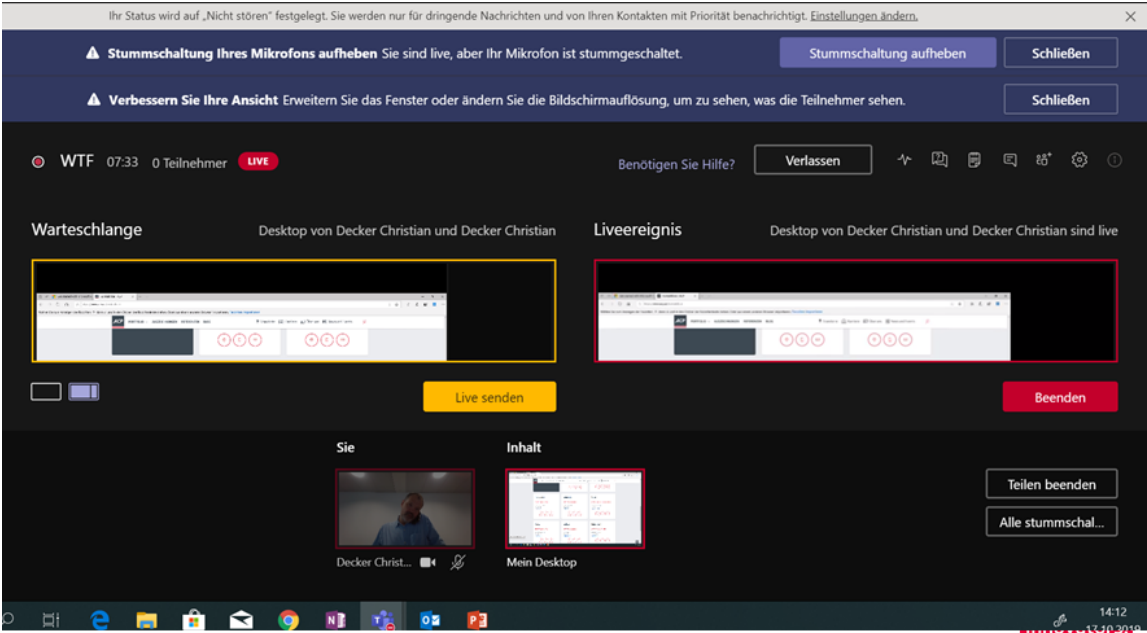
Ihr Status wird auf „Nicht stören" festgelegt. Sie werden nur für dringende Nachrichten und von Ihren Kontakten mit Priorität benachrichtigt. Einstellungen ändern.

Stummschaltung Ihres Mikrofons aufheben Sie sind live, aber Ihr Mikrofon ist stummgeschaltet.
Stummschaltung aufheben
Schließen

Verbessern Sie Ihre Ansicht Erweitern Sie das Fenster oder ändern Sie die Bildschirmauflösung, um zu sehen, was die Teilnehmer sehen.
Schließen

WTF 07:33 0 Teilnehmer LIVE
Benötigen Sie Hilfe?
Verlassen

Warteschlange
Desktop von Decker Christian und Decker Christian

Liveereignis
Desktop von Decker Christian und Decker Christian sind live

Live senden
Beenden

Sie
Decker Christ...

Inhalt
Mein Desktop

Teilen beenden
Alle stummschal...

14:12
13.10.2019